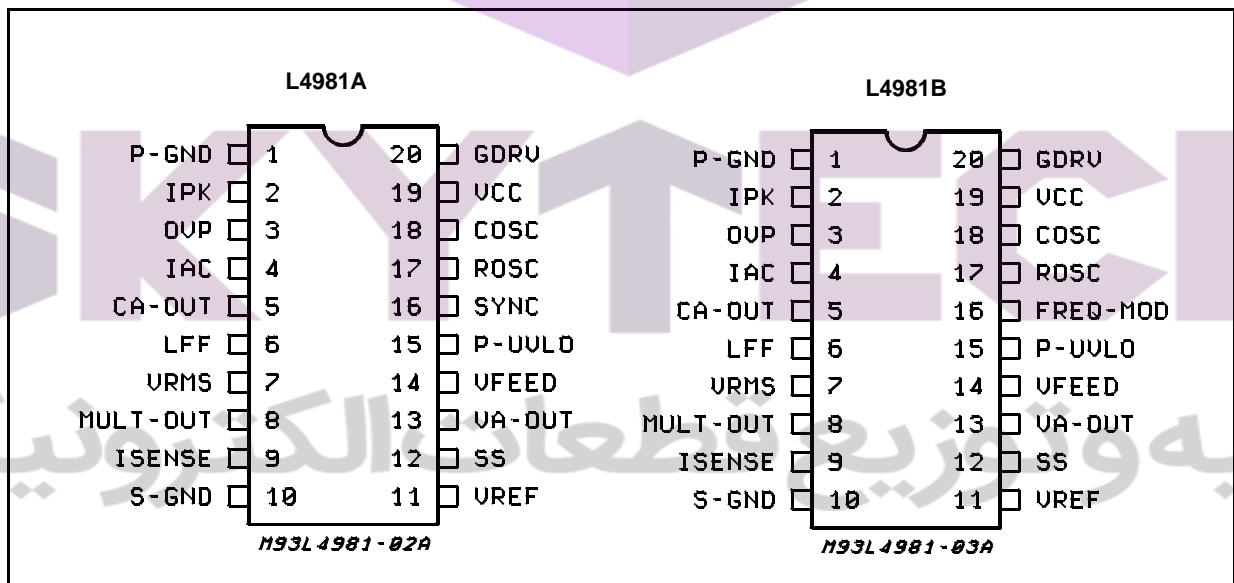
L4981A

| | | | |
|---|---|---|---|
| P-GND | 1 | 20 | GDRV |
| IPK | 2 | 19 | VCC |
| OVP | 3 | 18 | COSC |
| IAC | 4 | 17 | ROSC |
| CA-OUT | 5 | 16 | SYNC |
| LFF | 6 | 15 | P-UVLO |
| VRMS | 7 | 14 | VFEED |
| MULT-OUT | 8 | 13 | VA-OUT |
| ISENSE | 9 | 12 | SS |
| S-GND | 10 | 11 | VREF |

M93L4981-02A

L4981B

| | | | |
|---|---|---|---|
| P-GND | 1 | 20 | GDRV |
| IPK | 2 | 19 | VCC |
| OVP | 3 | 18 | COSC |
| IAC | 4 | 17 | ROSC |
| CA-OUT | 5 | 16 | FREQ-MOD |
| LFF | 6 | 15 | P-UVLO |
| VRMS | 7 | 14 | VFEED |
| MULT-OUT | 8 | 13 | VA-OUT |
| ISENSE | 9 | 12 | SS |
| S-GND | 10 | 11 | VREF |

M93L4981-03A

SKYTECH
توزیع قطعات الکترونیک